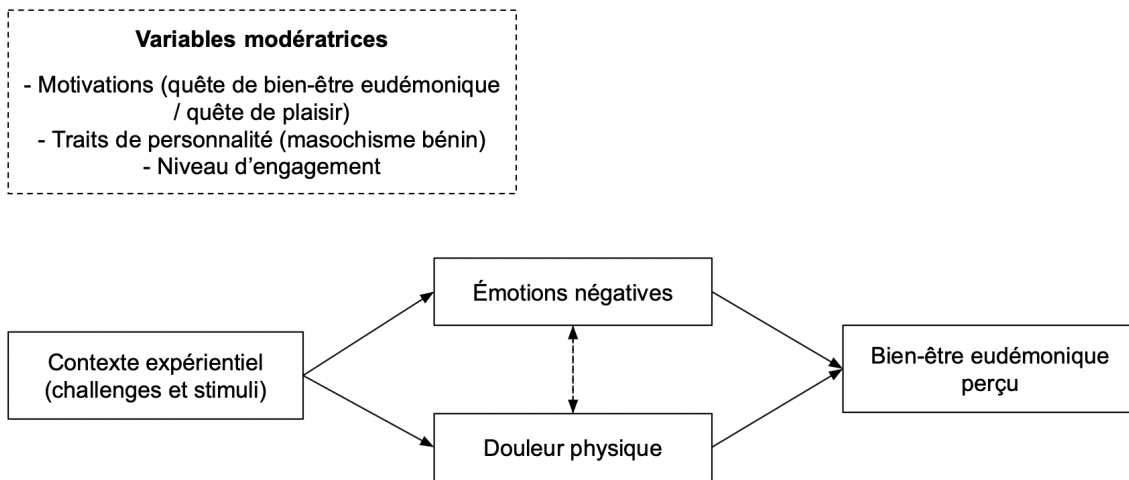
**Variables modératrices**

- Motivations (quête de bien-être eudémonique / quête de plaisir)
- Traits de personnalité (masochisme bénin)
- Niveau d'engagement

Contexte expérientiel (challenges et stimuli)

Émotions négatives

Douleur physique

Bien-être eudémonique perçu